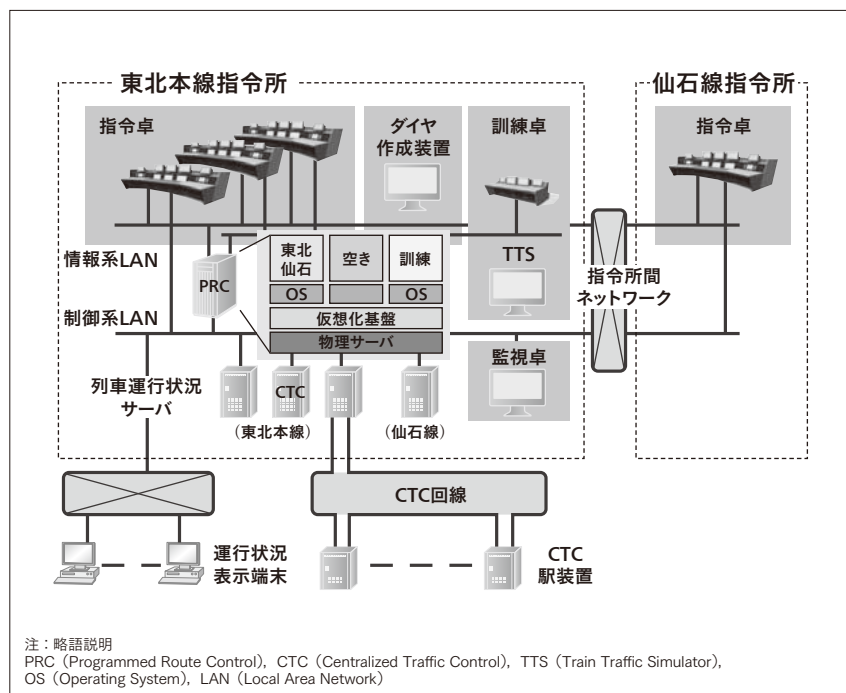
東北本線指令所

仙石線指令所

指令卓

ダイヤ作成装置

訓練卓

指令卓

情報系LAN

PRC

東北仙石

空き

訓練

OS

OS

TTS

指令所間ネットワーク

制御系LAN

仮想化基盤

物理サーバ

監視卓

列車運行状況サーバ

CTC

（東北本線）

（仙石線）

CTC回線

運行状況表示端末

CTC駅装置

注：略語説明
PRC（Programmed Route Control），CTC（Centralized Traffic Control），TTS（Train Traffic Simulator），OS（Operating System），LAN（Local Area Network）